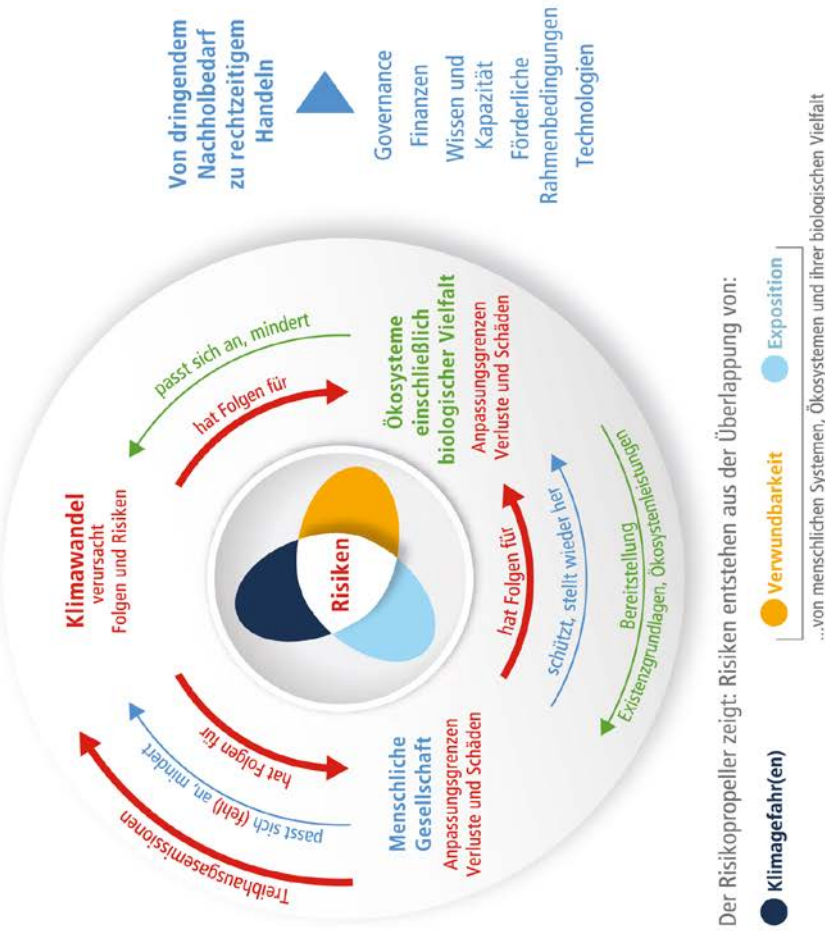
Von dringendem Nachholbedarf zu rechtzeitigem Handeln

Governance
Finanzen
Wissen und Kapazität
Förderliche Rahmenbedingungen
Technologien

Klimawandel
verursacht
Folgen und Risiken

passt sich an, mindert

hat Folgen für

Ökosysteme einschließlich biologischer Vielfalt
Anpassungsgrenzen
Verluste und Schäden

Risiken

hat Folgen für

schützt, stellt wieder her

Bereitstellung
Existenzgrundlagen, Ökosystemleistungen

Menschliche Gesellschaft
Anpassungsgrenzen
Verluste und Schäden

hat Folgen für

passt sich (fehl) an, mindert

Treibhausgasemissionen

Der Risikopropeller zeigt: Risiken entstehen aus der Überlappung von:

Klimagefahr(en)

Verwundbarkeit

Exposition

...von menschlichen Systemen, Ökosystemen und ihrer biologischen Vielfalt